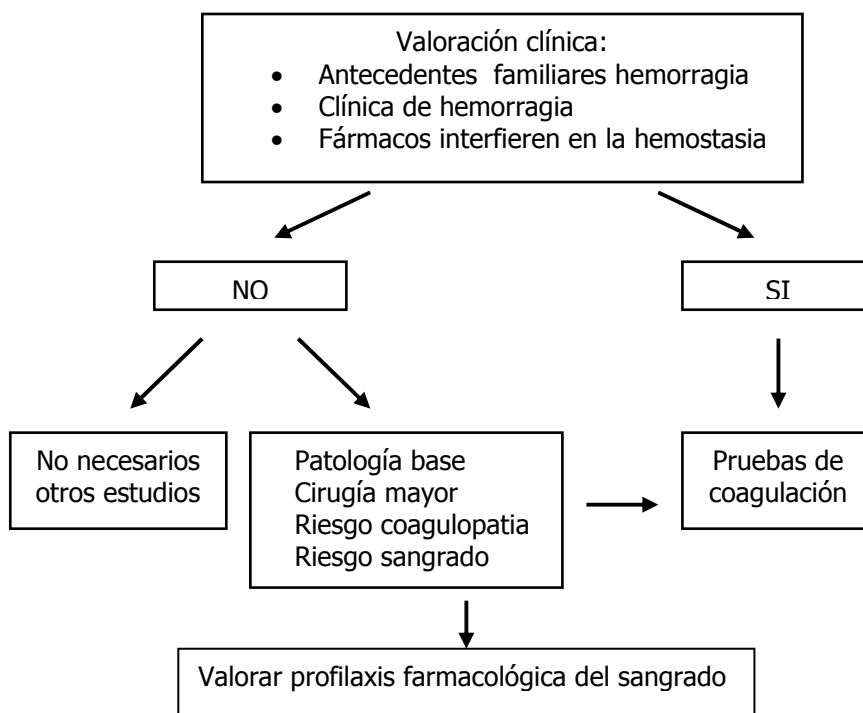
Valoración clínica:
- Antecedentes familiares hemorragia
- Clínica de hemorragia
- Fármacos interfieren en la hemostasia

NO

SI

No necesarios otros estudios

Patología base
Cirugía mayor
Riesgo coagulopatia
Riesgo sangrado

Pruebas de coagulación

Valorar profilaxis farmacológica del sangrado